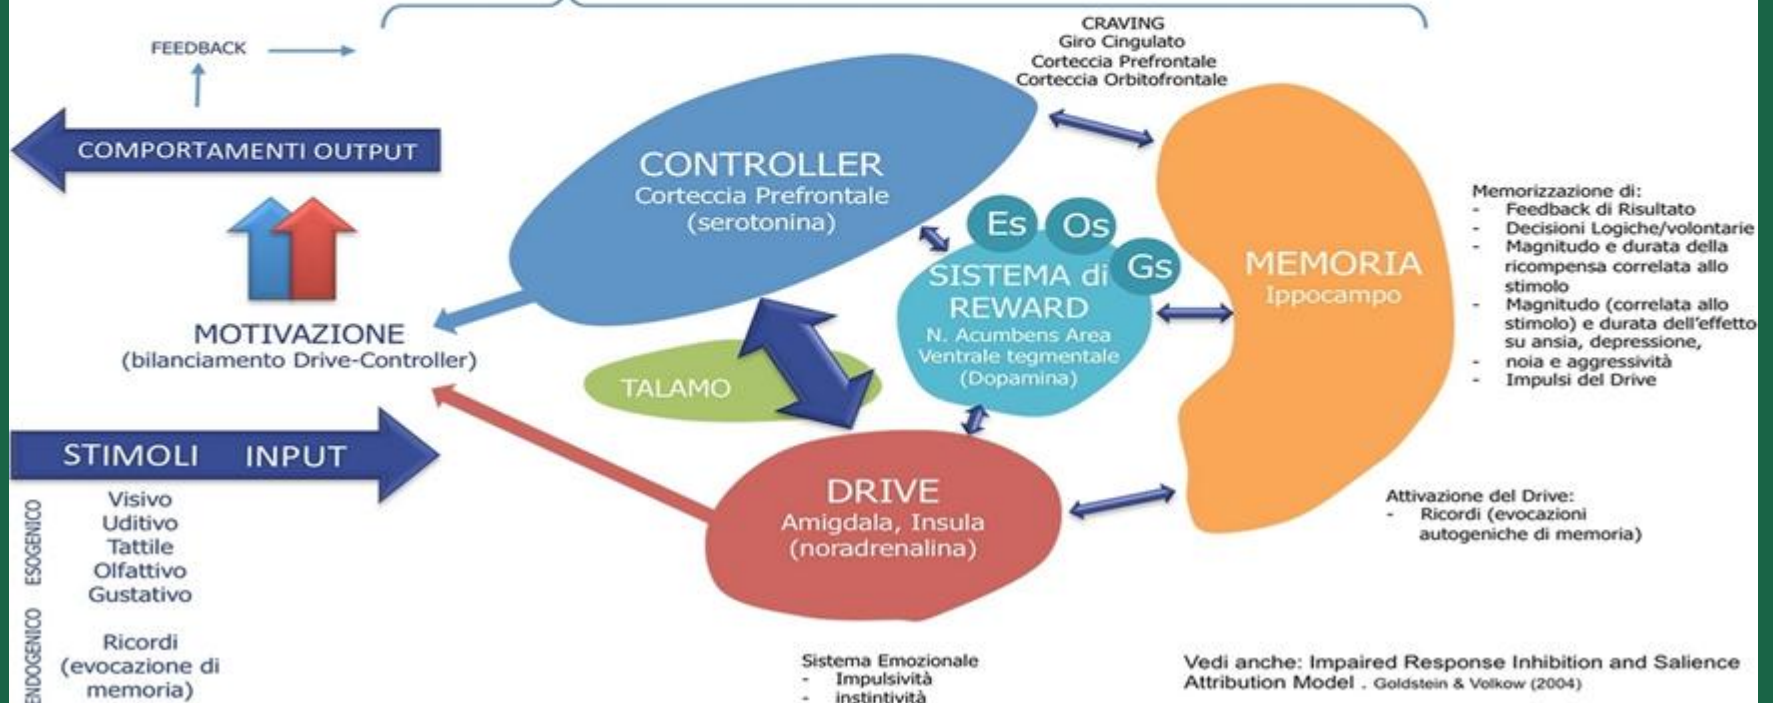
FEEDBACK

CRAVING
Giro Cingulato
Corteccia Prefrontale
Corteccia Orbitofrontale

COMPORTAMENTI OUTPUT

CONTROLLER
Corteccia Prefrontale
(serotonina)

Es Os Gs

SISTEMA di REWARD
N. Acumbens Area Ventrale tegmentale
(Dopamina)

MEMORIA
Ippocampo

Memorizzazione di:
- Feedback di Risultato
- Decisioni Logiche/volontarie
- Magnitudo e durata della ricompensa correlata allo stimolo
- Magnitudo (correlata allo stimolo) e durata dell'effetto su ansia, depressione,
- noia e aggressività
- Impulsi del Drive

MOTIVAZIONE
(bilanciamento Drive-Controller)

TALAMO

STIMOLI INPUT

ESOGENICO
Visivo
Uditivo
Tattile
Olfattivo
Gustativo

ENDOGENICO
Ricordi
(evocazione di memoria)

DRIVE
Amigdala, Insula
(noradrenalina)

Attivazione del Drive:
- Ricordi (evocazioni autogeniche di memoria)

Sistema Emozionale
- Impulsività
- instintività

Vedi anche: Impaired Response Inhibition and Salience Attribution Model . Goldstein & Volkow (2004)